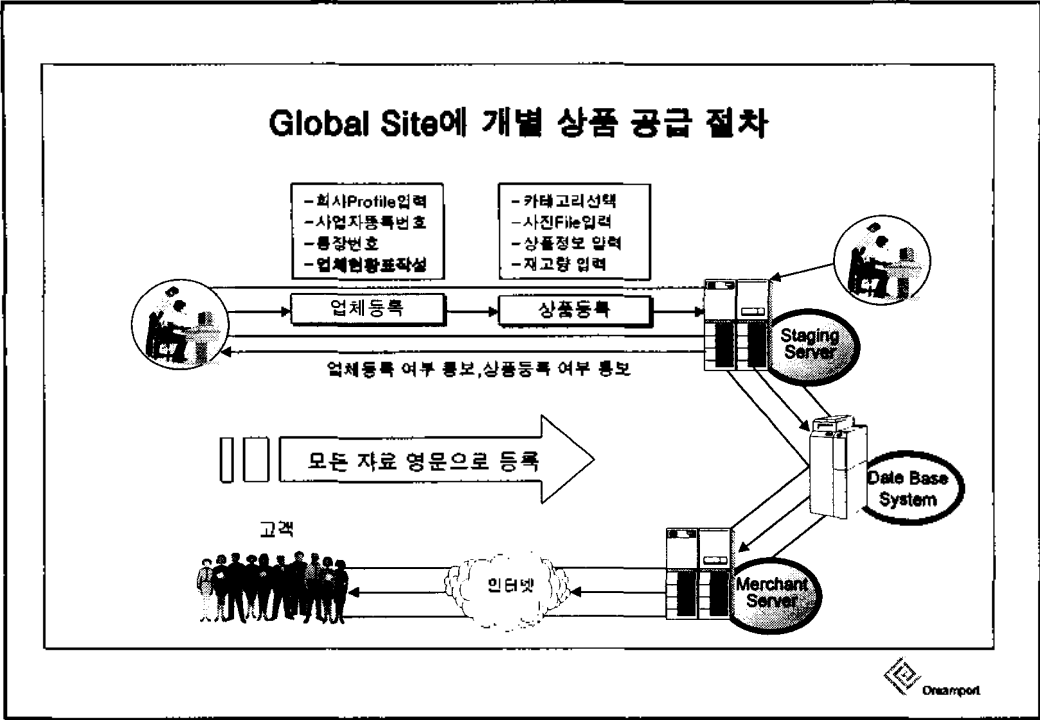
Global Site에 개별 상품 공급 절차

-회사Profile입력
-사업자등록번호
-통장번호
-업체현황표작성

-카테고리선택
-사진File입력
-상품정보 입력
-재고량 입력

업체등록

상품등록

Staging Server

업체등록 여부 통보,상품등록 여부 통보

모든 자료 영문으로 등록

Date Base System

고객

인터넷

Merchant Server

Dreamport